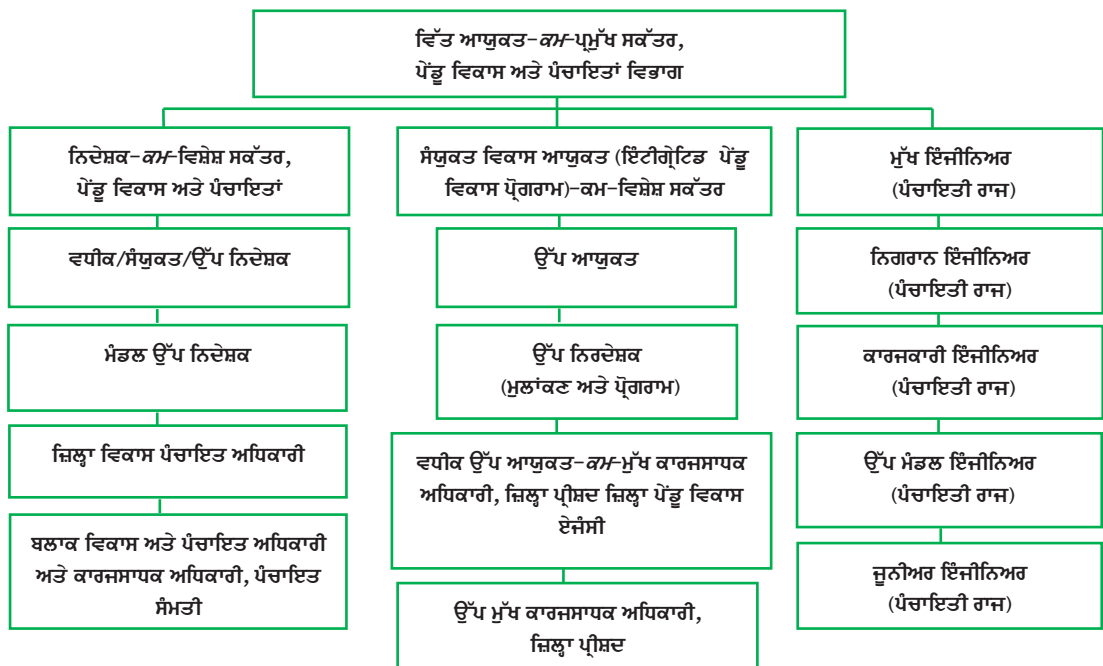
ਵਿੱਤ ਆਯੁਕਤ-ਕਮ-ਪ੍ਰਮੁੱਖ ਸਕੱਤਰ, ਪੇਂਡੂ ਵਿਕਾਸ ਅਤੇ ਪੰਚਾਇਤਾਂ ਵਿਭਾਗ

ਨਿਦੇਸ਼ਕ-ਕਮ-ਵਿਸ਼ੇਸ਼ ਸਕੱਤਰ, ਪੇਂਡੂ ਵਿਕਾਸ ਅਤੇ ਪੰਚਾਇਤਾਂ

ਵਧੀਕ/ਸੰਯੁਕਤ/ਉੱਪ ਨਿਦੇਸ਼ਕ

ਮੰਡਲ ਉੱਪ ਨਿਦੇਸ਼ਕ

ਜ਼ਿਲ੍ਹਾ ਵਿਕਾਸ ਪੰਚਾਇਤ ਅਧਿਕਾਰੀ

ਬਲਾਕ ਵਿਕਾਸ ਅਤੇ ਪੰਚਾਇਤ ਅਧਿਕਾਰੀ ਅਤੇ ਕਾਰਜਸਾਧਕ ਅਧਿਕਾਰੀ, ਪੰਚਾਇਤ ਸੰਮਤੀ

ਸੰਯੁਕਤ ਵਿਕਾਸ ਆਯੁਕਤ (ਇੰਟੀਗ੍ਰੇਟਿਡ ਪੇਂਡੂ ਵਿਕਾਸ ਪ੍ਰੋਗਰਾਮ)-ਕਮ-ਵਿਸ਼ੇਸ਼ ਸਕੱਤਰ

ਉੱਪ ਆਯੁਕਤ

ਉੱਪ ਨਿਰਦੇਸ਼ਕ (ਮੁਲਾਂਕਣ ਅਤੇ ਪ੍ਰੋਗਰਾਮ)

ਵਧੀਕ ਉੱਪ ਆਯੁਕਤ-ਕਮ-ਮੁੱਖ ਕਾਰਜਸਾਧਕ ਅਧਿਕਾਰੀ, ਜ਼ਿਲ੍ਹਾ ਪ੍ਰੀਸ਼ਦ ਜ਼ਿਲ੍ਹਾ ਪੇਂਡੂ ਵਿਕਾਸ ਏਜੰਸੀ

ਉੱਪ ਮੁੱਖ ਕਾਰਜਸਾਧਕ ਅਧਿਕਾਰੀ, ਜ਼ਿਲ੍ਹਾ ਪ੍ਰੀਸ਼ਦ

ਮੁੱਖ ਇੰਜੀਨਿਅਰ (ਪੰਚਾਇਤੀ ਰਾਜ)

ਨਿਗਰਾਨ ਇੰਜੀਨਿਅਰ (ਪੰਚਾਇਤੀ ਰਾਜ)

ਕਾਰਜਕਾਰੀ ਇੰਜੀਨਿਅਰ (ਪੰਚਾਇਤੀ ਰਾਜ)

ਉੱਪ ਮੰਡਲ ਇੰਜੀਨਿਅਰ (ਪੰਚਾਇਤੀ ਰਾਜ)

ਜੂਨੀਅਰ ਇੰਜੀਨਿਅਰ (ਪੰਚਾਇਤੀ ਰਾਜ)